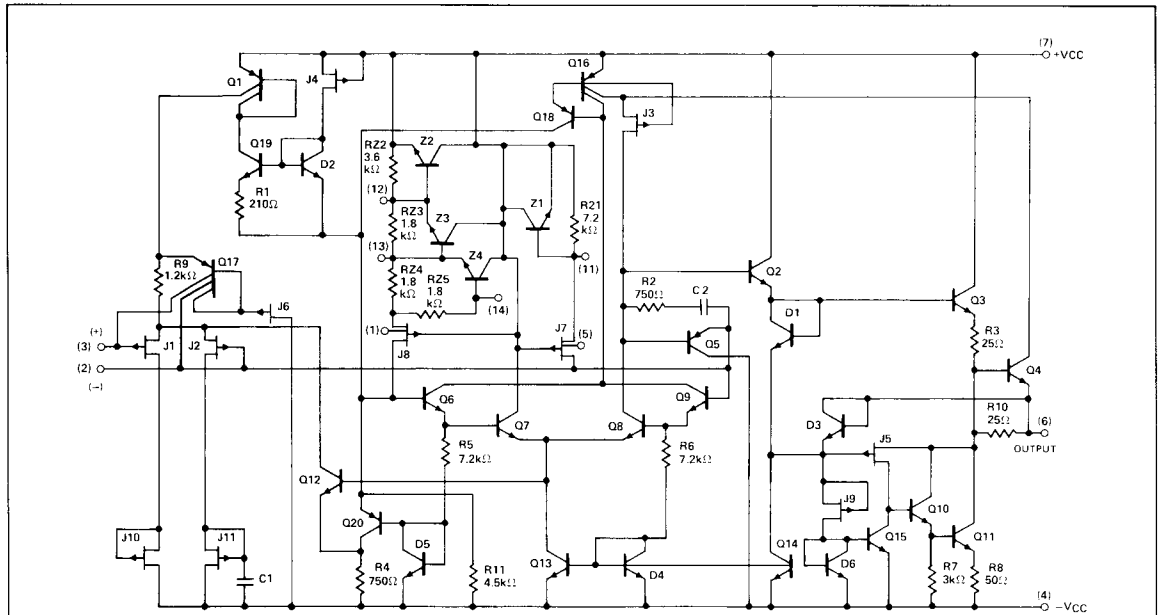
(7) +VCC

Q1
J4
Q16
Q18
J3
Q19
D2
RZ2 3.6 kΩ
Z2
R1 210Ω
(12)
RZ3 1.8 kΩ
Z3
Z1
R21 7.2 kΩ
(13)
Z4
(11)
R9 1.2kΩ
Q17
RZ4 1.8 kΩ
RZ5 1.8 kΩ
(14)
Q2
R2 750Ω
C 2
Q3
J6
D1
(+)
(3)
J1
J2
(1)
J8
J7
(5)
Q5
R3 25Ω
(2)
(−)
Q4
Q6
Q9
R10 25Ω
D3
(6)
OUTPUT
Q7
Q8
R5 7.2kΩ
R6 7.2kΩ
J5
Q12
J9
Q10
Q20
D5
Q15
R4 750Ω
R11 4.5kΩ
Q13
D4
Q14
D6
Q11
J10
J11
C1
R7 3kΩ
R8 50Ω
(4) −VCC